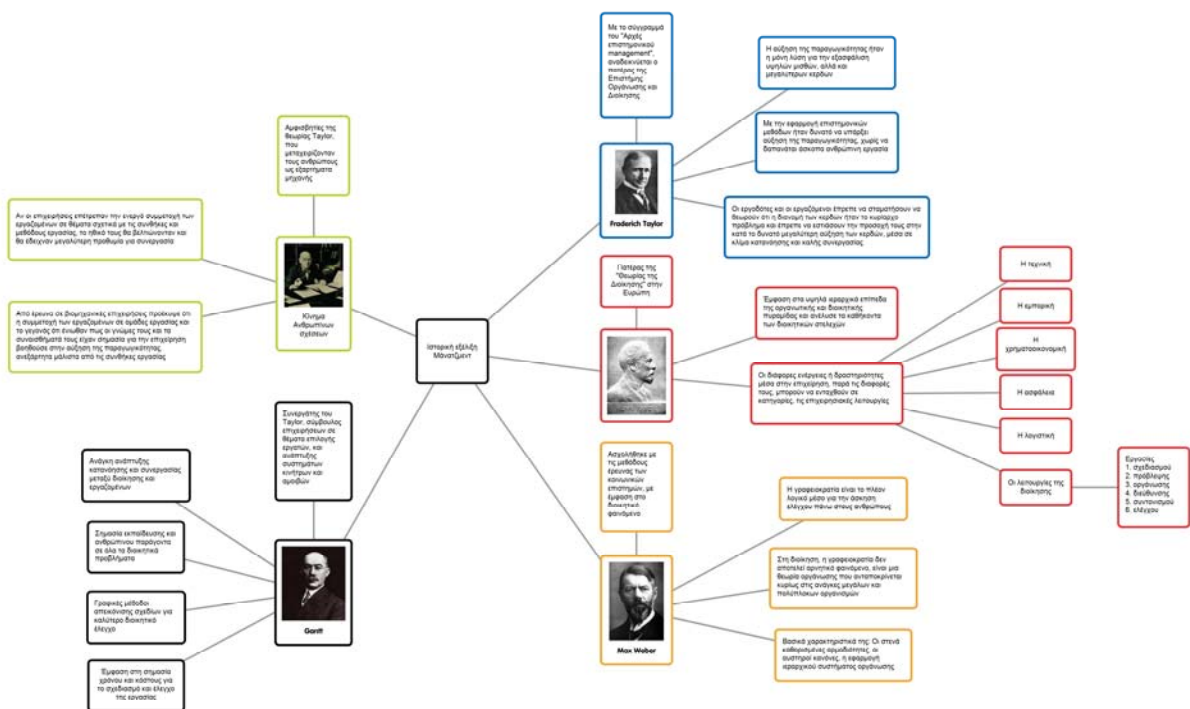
Ιστορική εξέλιξη Μάνατζμεντ

Με το σύγγραμμά του "Αρχές επιστημονικού management", αναδεικνύεται ο πατέρας της Επιστήμης Οργάνωσης και Διοίκησης

Frederich Taylor

Η αύξηση της παραγωγικότητας ήταν η μόνη λύση για την εξασφάλιση υψηλών μισθών, αλλά και μεγαλύτερων κερδών

Με την εφαρμογή επιστημονικών μεθόδων ήταν δυνατό να υπάρξει αύξηση της παραγωγικότητας, χωρίς να δαπανάται άσκοπα ανθρώπινη εργασία

Οι εργοδότες και οι εργαζόμενοι έπρεπε να σταματήσουν να θεωρούν ότι η διανομή των κερδών ήταν το κυρίαρχο πρόβλημα και έπρεπε να εστιάσουν την προσοχή τους στην κατά το δυνατό μεγαλύτερη αύξηση των κερδών, μέσα σε κλίμα κατανόησης και καλής συνεργασίας

Αμφισβητίες της θεωρίας Taylor, που μεταχειρίζονταν τους ανθρώπους ως εξαρτήματα μηχανής

Κίνημα Ανθρωπίνων σχέσεων

Αν οι επιχειρήσεις επέτρεπαν την ενεργό συμμετοχή των εργαζομένων σε θέματα σχετικά με τις συνθήκες και μεθόδους εργασίας, το ηθικό τους θα βελτιώνονταν και θα έδειχναν μεγαλύτερη προθυμία για συνεργασία

Από έρευνα σε βιομηχανικές επιχειρήσεις προέκυψε ότι η συμμετοχή των εργαζομένων σε ομάδες εργασίας και το γεγονός ότι ένιωθαν πως οι γνώμες τους και τα συναισθήματά τους είχαν σημασία για την επιχείρηση βοηθούσε στην αύξηση της παραγωγικότητας, ανεξάρτητα μάλιστα από τις συνθήκες εργασίας

Πατέρας της "Θεωρίας της Διοίκησης" στην Ευρώπη

Έμφαση στα υψηλά ιεραρχικά επίπεδα της οργανωτικής και διοικητικής πυραμίδας και ανέλυσε τα καθήκοντα των διοικητικών στελεχών

Οι διάφορες ενέργειες ή δραστηριότητες μέσα στην επιχείρηση, παρά τις διαφορές τους, μπορούν να ενταχθούν σε κατηγορίες, τις επιχειρησιακές λειτουργίες

Η τεχνική

Η εμπορική

Η χρηματοοικονομική

Η ασφάλεια

Η λογιστική

Οι λειτουργίες της διοίκησης

Εργασίες
1. σχεδιασμού
2. πρόβλεψης
3. οργάνωσης
4. διεύθυνσης
5. συντονισμού
6. ελέγχου

Συνεργάτης του Taylor, σύμβουλος επιχειρήσεων σε θέματα επιλογής εργατών, και ανάπτυξης συστημάτων κινήτρων και αμοιβών

Gantt

Ανάγκη ανάπτυξης κατανόησης και συνεργασίας μεταξύ διοίκησης και εργαζομένων

Σημασία εκπαίδευσης και ανθρώπινου παράγοντα σε όλα τα διοικητικά προβλήματα

Γραφικές μέθοδοι απεικόνισης σχεδίων για καλύτερο διοικητικό έλεγχο

Έμφαση στη σημασία χρόνου και κόστους για το σχεδιασμό και έλεγχο της εργασίας

Ασχολήθηκε με τις μεθόδους έρευνας των κοινωνικών επιστημών, με έμφαση στο διοικητικό φαινόμενο

Max Weber

Η γραφειοκρατία είναι το πλέον λογικό μέσο για την άσκηση ελέγχου πάνω στους ανθρώπους

Στη διοίκηση, η γραφειοκρατία δεν αποτελεί αρνητικό φαινόμενο, είναι μια θεωρία οργάνωσης που ανταποκρίνεται κυρίως στις ανάγκες μεγάλων και πολύπλοκων οργανισμών

Βασικά χαρακτηριστικά της: Οι στενά καθορισμένες αρμοδιότητες, οι αυστηροί κανόνες, η εφαρμογή ιεραρχικού συστήματος οργάνωσης